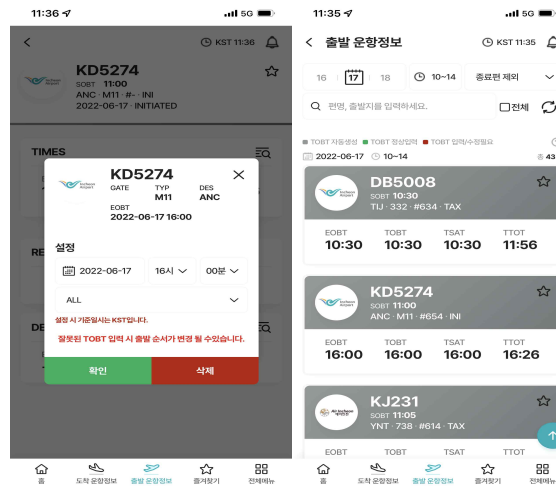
11:36 5G

KST 11:36

KD5274
SOBT 11:00
ANC · M11 · #- · INI
2022-06-17 · INITIATED

TIMES

RE

DE

KD5274
GATE
TYP M11
DES ANC
EOBT
2022-06-17 16:00

설정
2022-06-17
16시
00분
ALL

설정 시 기준일시는 KST입니다.
잘못된 TOBT 입력 시 출발 순서가 변경 될 수있습니다.

확인
삭제

홈
도착 운항정보
출발 운항정보
즐겨찾기
전체메뉴

11:35 5G

출발 운항정보
KST 11:35

16
17
18
10~14
종료편 제외

편명, 출발지를 입력하세요.
전체

TOBT 자동생성 TOBT 정상입력 TOBT 입력/수정필요
2022-06-17 10~14
총 43

DB5008
SOBT 10:30
TIJ · 332 · #634 · TAX

| EOBT | TOBT | TSAT | TTOT |
|---|---|---|---|
| 10:30 | 10:30 | 10:30 | 11:56 |

KD5274
SOBT 11:00
ANC · M11 · #654 · INI

| EOBT | TOBT | TSAT | TTOT |
|---|---|---|---|
| 16:00 | 16:00 | 16:00 | 16:26 |

KJ231
SOBT 11:05
YNT · 738 · #614 · TAX

EOBT TOBT TSAT TTOT

홈
도착 운항정보
출발 운항정보
즐겨찾기
전체메뉴